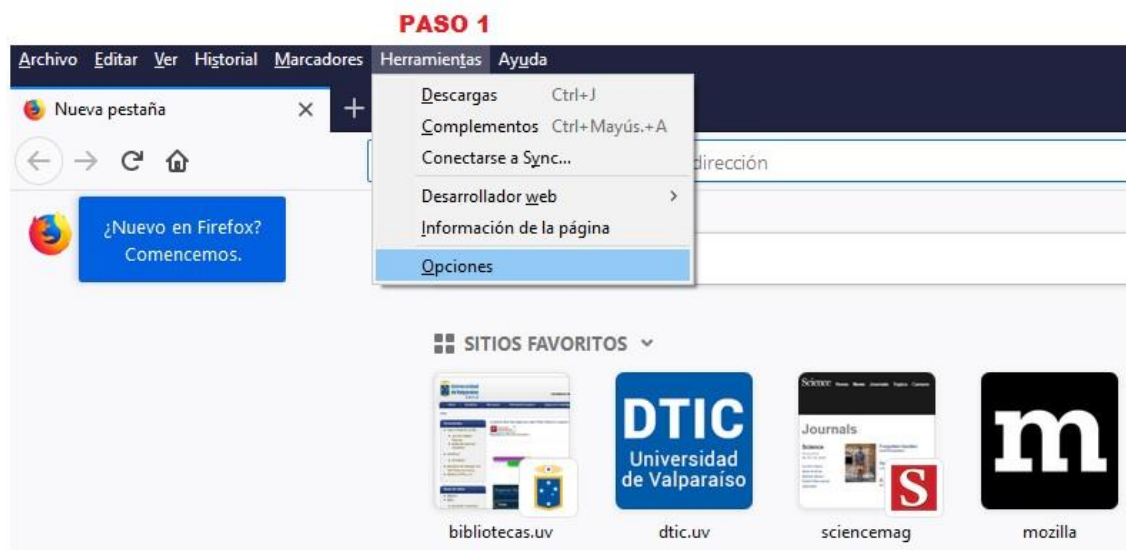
PASO 1

Archivo Editar Ver Historial Marcadores Herramientas Ayuda

Nueva pestaña ×  +

Descargas Ctrl+J
Complementos Ctrl+Mayús.+A
Conectarse a Sync...
Desarrollador web >
Información de la página
Opciones

dirección

¿Nuevo en Firefox? Comencemos.

SITIOS FAVORITOS

DTIC Universidad de Valparaíso

Journals

m

bibliotecas.uv dtic.uv sciencemag mozilla